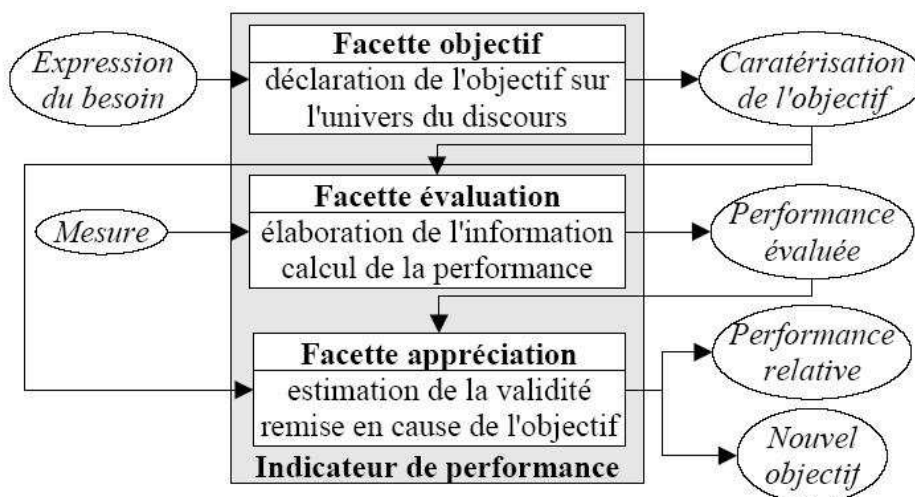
Expression du besoin

Facette objectif
déclaration de l'objectif sur l'univers du discours

Caratérisation de l'objectif

Mesure

Facette évaluation
élaboration de l'information calcul de la performance

Performance évaluée

Facette appréciation
estimation de la validité remise en cause de l'objectif

Performance relative

Nouvel objectif

Indicateur de performance